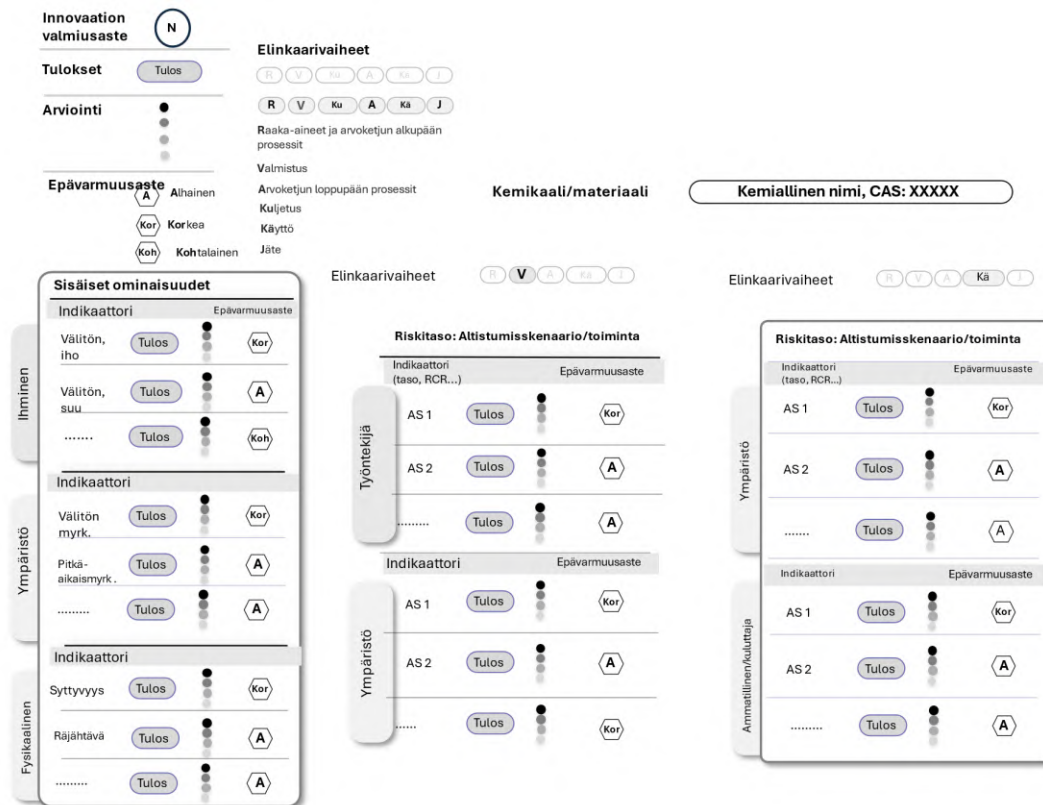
Innovaation valmiusaste N

Tulokset Tulos

Arviointi

Epävarmuusaste
A Alhainen
Kor Korkea
Koh Kohtalainen

Elinkaarivaiheet
R V Ku A Kä J
R V Ku A Kä J
Raaka-aineet ja arvoketjun alkupään prosessit
Valmistus
Arvoketjun loppupään prosessit
Kuljetus
Käyttö
Jäte

Kemikaali/materiaali
Kemiallinen nimi, CAS: XXXXX

Sisäiset ominaisuudet

| | Indikaattori | | Epävarmuusaste |
|---|---|---|---|
| Ihminen | Välitön, iho | Tulos | Kor |
| | Välitön, suu | Tulos | A |
| | ........ | Tulos | Koh |
| | Indikaattori | | |
| Ympäristö | Välitön myrk. | Tulos | Kor |
| | Pitkäaikaismyrk. | Tulos | A |
| | ......... | Tulos | A |
| | Indikaattori | | |
| Fysikaalinen | Syttyvyys | Tulos | Kor |
| | Räjähtävä | Tulos | A |
| | ......... | Tulos | A |

Elinkaarivaiheet R V A Kä J

Riskitaso: Altistumisskenaario/toiminta

| | Indikaattori (taso, RCR...) | | Epävarmuusaste |
|---|---|---|---|
| Työntekijä | AS 1 | Tulos | Kor |
| | AS 2 | Tulos | A |
| | ......... | Tulos | A |
| | Indikaattori | | Epävarmuusaste |
| Ympäristö | AS 1 | Tulos | Kor |
| | AS 2 | Tulos | A |
| | ...... | Tulos | Kor |

Elinkaarivaiheet R V A Kä J

Riskitaso: Altistumisskenaario/toiminta

| | Indikaattori (taso, RCR...) | | Epävarmuusaste |
|---|---|---|---|
| Ympäristö | AS 1 | Tulos | Kor |
| | AS 2 | Tulos | A |
| | ....... | Tulos | A |
| | Indikaattori | | Epävarmuusaste |
| Ammatillinen/kuluttaja | AS 1 | Tulos | Kor |
| | AS 2 | Tulos | A |
| | .......... | Tulos | A |